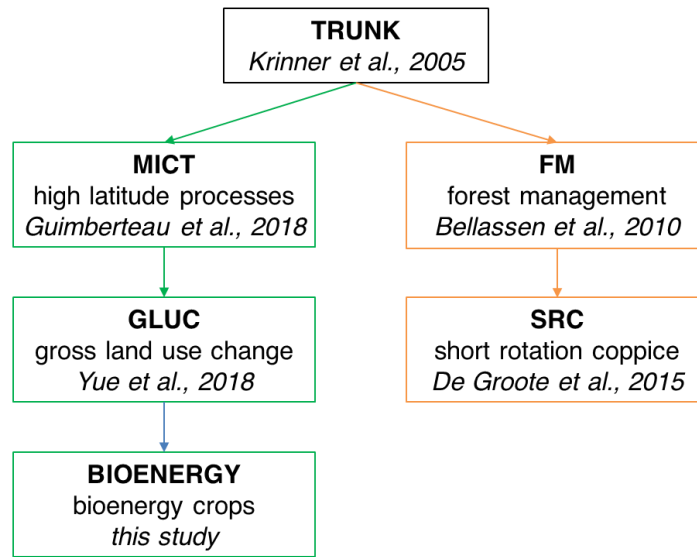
TRUNK
Krinner et al., 2005

MICT
high latitude processes
Guimberteau et al., 2018

GLUC
gross land use change
Yue et al., 2018

BIOENERGY
bioenergy crops
this study

FM
forest management
Bellassen et al., 2010

SRC
short rotation coppice
De Groote et al., 2015